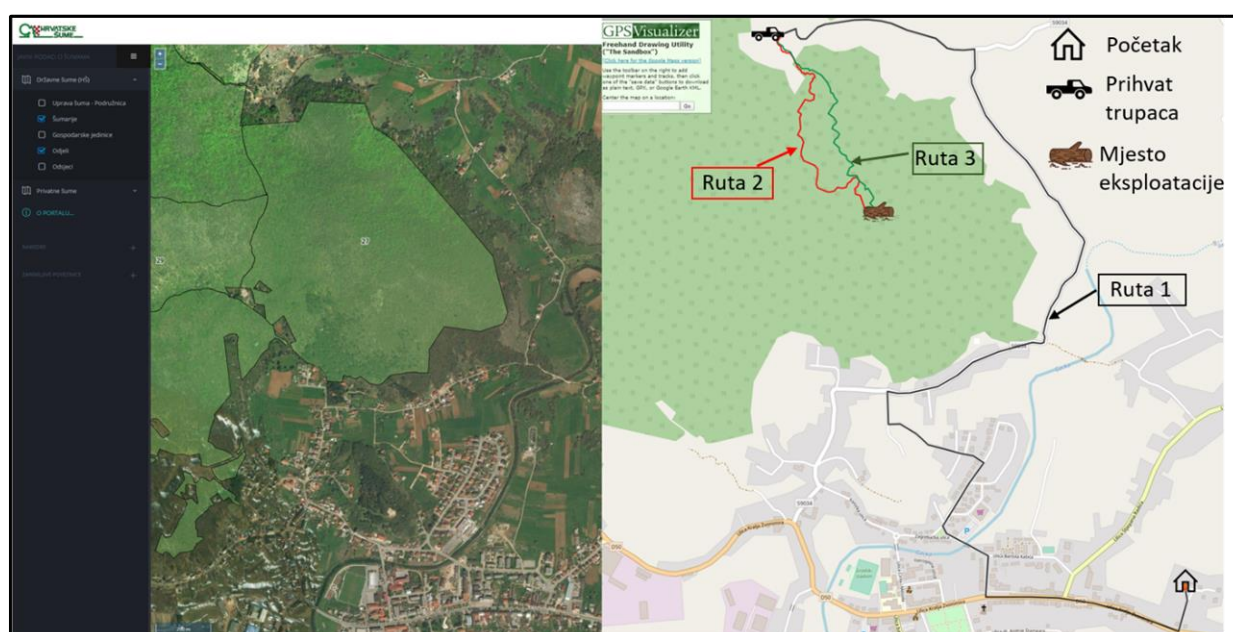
HRVATSKE ŠUME

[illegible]

Državne šume (HŠ)

Uprava šuma - Podružnica

Šumarije

Gospodarske jedinice

Odjeli

Odsjeci

Privatne šume

O PORTALU...

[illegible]

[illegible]

27

29

GPSVisualizer

Freehand Drawing Utility ("The Sandbox")

[Click here for the Google Maps version]

Use the toolbar on the right to add waypoint markers and tracks, then click one of the "save data" buttons to download as plain text, GPX, or Google Earth KML.

Center the map on a location:

Go

Početak

Prihvat trupaca

Mjesto eksploatacije

Ruta 2

Ruta 3

Ruta 1